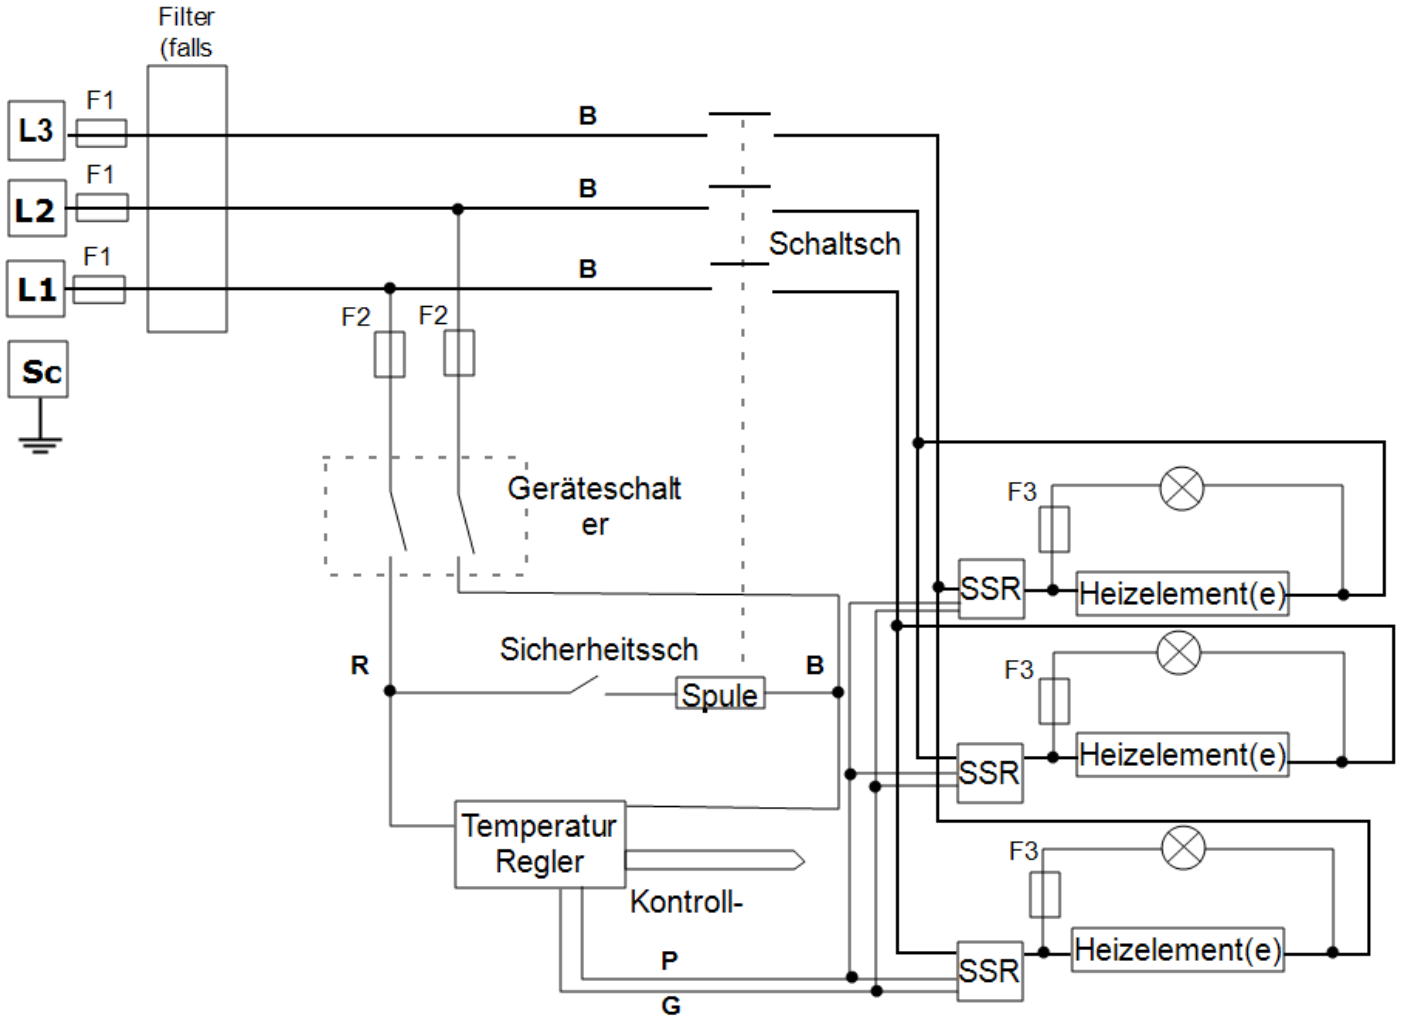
Filter
(falls

L3
F1
L2
F1
L1
F1
Sc

B
B
B
Schaltsch

F2
F2

Geräteschalt
er

F3
SSR
Heizelement(e)

F3
SSR
Heizelement(e)

F3
SSR
Heizelement(e)

R
Sicherheitssch
Spule
B

Temperatur
Regler
Kontroll-

P
G